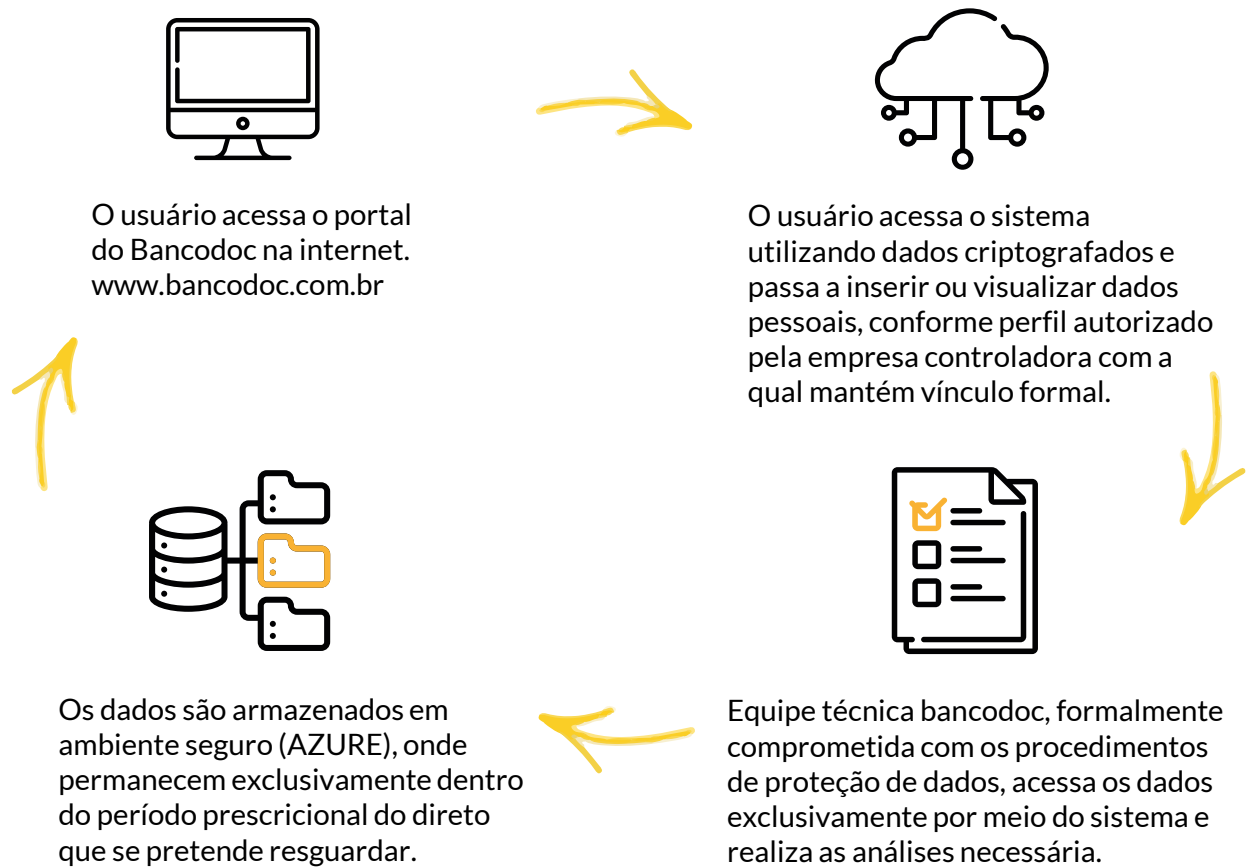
O usuário acessa o portal do Bancodoc na internet. www.bancodoc.com.br

O usuário acessa o sistema utilizando dados criptografados e passa a inserir ou visualizar dados pessoais, conforme perfil autorizado pela empresa controladora com a qual mantém vínculo formal.

Equipe técnica bancodoc, formalmente comprometida com os procedimentos de proteção de dados, acessa os dados exclusivamente por meio do sistema e realiza as análises necessária.

Os dados são armazenados em ambiente seguro (AZURE), onde permanecem exclusivamente dentro do período prescricional do direto que se pretende resguardar.